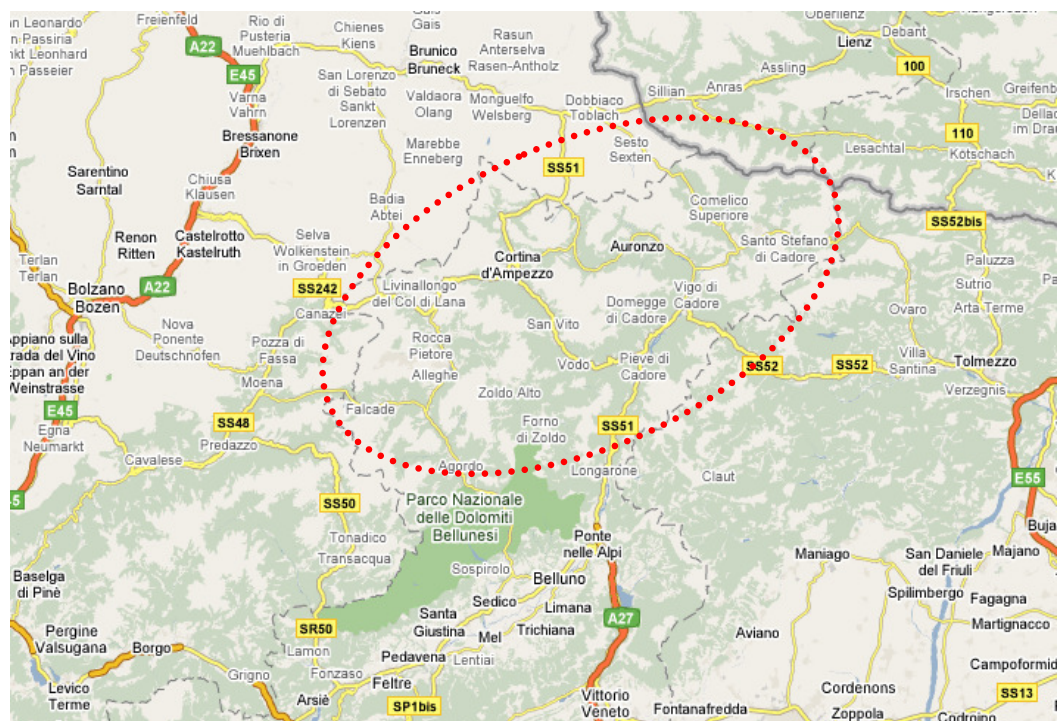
San Leonardo in Passiria Sankt Leonhard in Passeier
Freienfeld
A22
E45
Rio di Pusteria Muehlbach
Chienes Kiens
Gais
Brunico Bruneck
Rasun Anterselva Rasen-Antholz
Oberlienz
Debant
Lienz
100
Assling
Sillian
Anras
Irschen
Greifenburg
Dellach im Drautal
110
Vahrn
Varna
Bressanone Brixen
San Lorenzo di Sebato Sankt Lorenzen
Valdaora Olang
Monguelfo Welsberg
Dobbiaco Toblach
Sesto Sexten
Lesachtal
Kötschach
Marebbe Enneberg
SS51
Sarentino Sarntal
Chiusa Klausen
Badia Abtei
Comelico Superiore
SS52bis
Renon Ritten
Castelrotto Kastelruth
Selva Wolkenstein in Groeden
Cortina d'Ampezzo
Auronzo
Santo Stefano di Cadore
Paluzza
Terlan
Terlan
Sutrio
Bolzano Bozen
A22
SS242
Livinallongo del Col di Lana
Vigo di Cadore
Arta Terme
Canazei
Domegge di Cadore
Ovaro
Appiano sulla Strada del Vino Eppan an der Weinstrasse
Nova Ponente Deutschnofen
Pozza di Fassa
Rocca Pietore
San Vito
Villa Santina
Tolmezzo
Alleghe
Vodo
Pieve di Cadore
SS52
SS52
Moena
Verzegnis
E45
Falcade
Zoldo Alto
Egna Neumarkt
SS48
Predazzo
Forno di Zoldo
SS51
Cavalese
Agordo
Longarone
Claut
E55
SS50
Parco Nazionale delle Dolomiti Bellunesi
Tonadico
Transacqua
Ponte nelle Alpi
Maniago
San Daniele del Friuli
Majano
Buja
Baselga di Pinè
Sospirolo
Belluno
Spilimbergo
Fagagna
Sedico
Limana
A27
Martignacco
Pergine Valsugana
SR50
Santa Giustina
Mel
Trichiana
Aviano
Borgo
Lamon
Pedavena
Lentiai
Campoformido
Grigno
Fonzaso
Cordenons
Levico Terme
Arsiè
Feltre
SP1bis
Vittorio Veneto
Fontanafredda
Zoppola
SS13
Codroipo